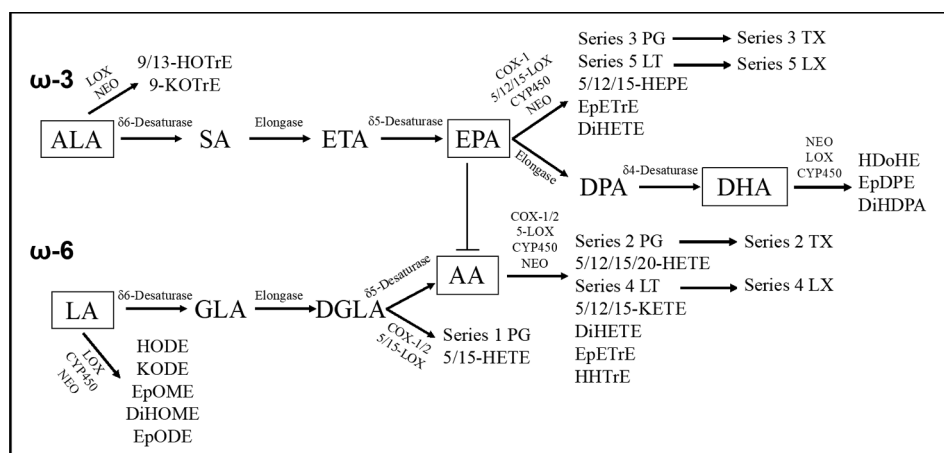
ω-3

LOX
NEO

9/13-HOTrE
9-KOTrE

ALA
δ6-Desaturase
SA
Elongase
ETA
δ5-Desaturase
EPA

COX-1
5/12/15-LOX
CYP450
NEO

Series 3 PG
Series 3 TX
Series 5 LT
Series 5 LX
5/12/15-HEPE
EpETrE
DiHETE

Elongase
DPA
δ4-Desaturase
DHA

NEO
LOX
CYP450

HDoHE
EpDPE
DiHDPA

ω-6

COX-1/2
5-LOX
CYP450
NEO

AA

Series 2 PG
Series 2 TX
5/12/15/20-HETE
Series 4 LT
Series 4 LX
5/12/15-KETE
DiHETE
EpETrE
HHTrE

LA
δ6-Desaturase
GLA
Elongase
DGLA
δ5-Desaturase

COX-1/2
5/15-LOX

Series 1 PG
5/15-HETE

LOX
CYP450
NEO

HODE
KODE
EpOME
DiHOME
EpODE